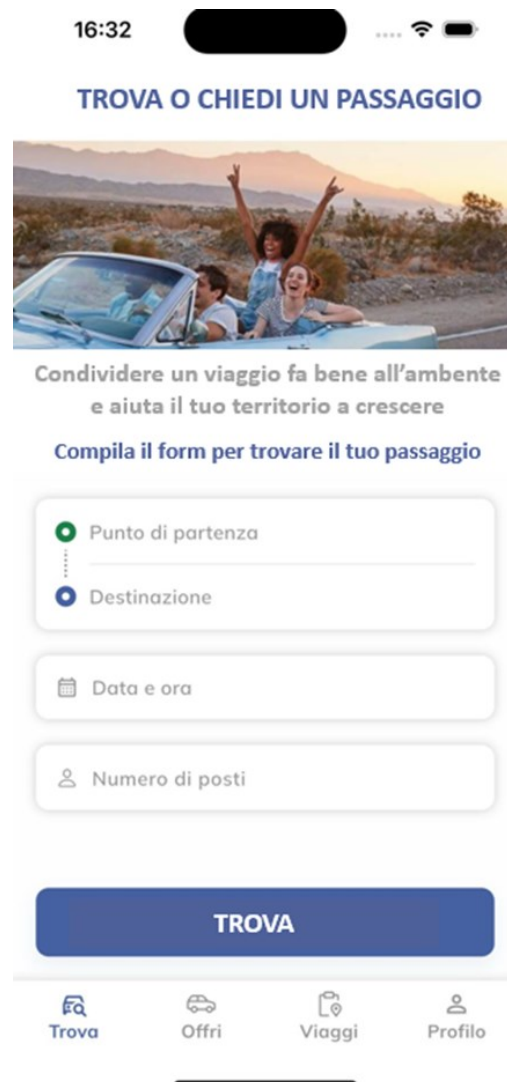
16:32

TROVA O CHIEDI UN PASSAGGIO

Condividere un viaggio fa bene all'ambente e aiuta il tuo territorio a crescere

Compila il form per trovare il tuo passaggio

Punto di partenza

Destinazione

Data e ora

Numero di posti

TROVA

Trova
Offri
Viaggi
Profilo